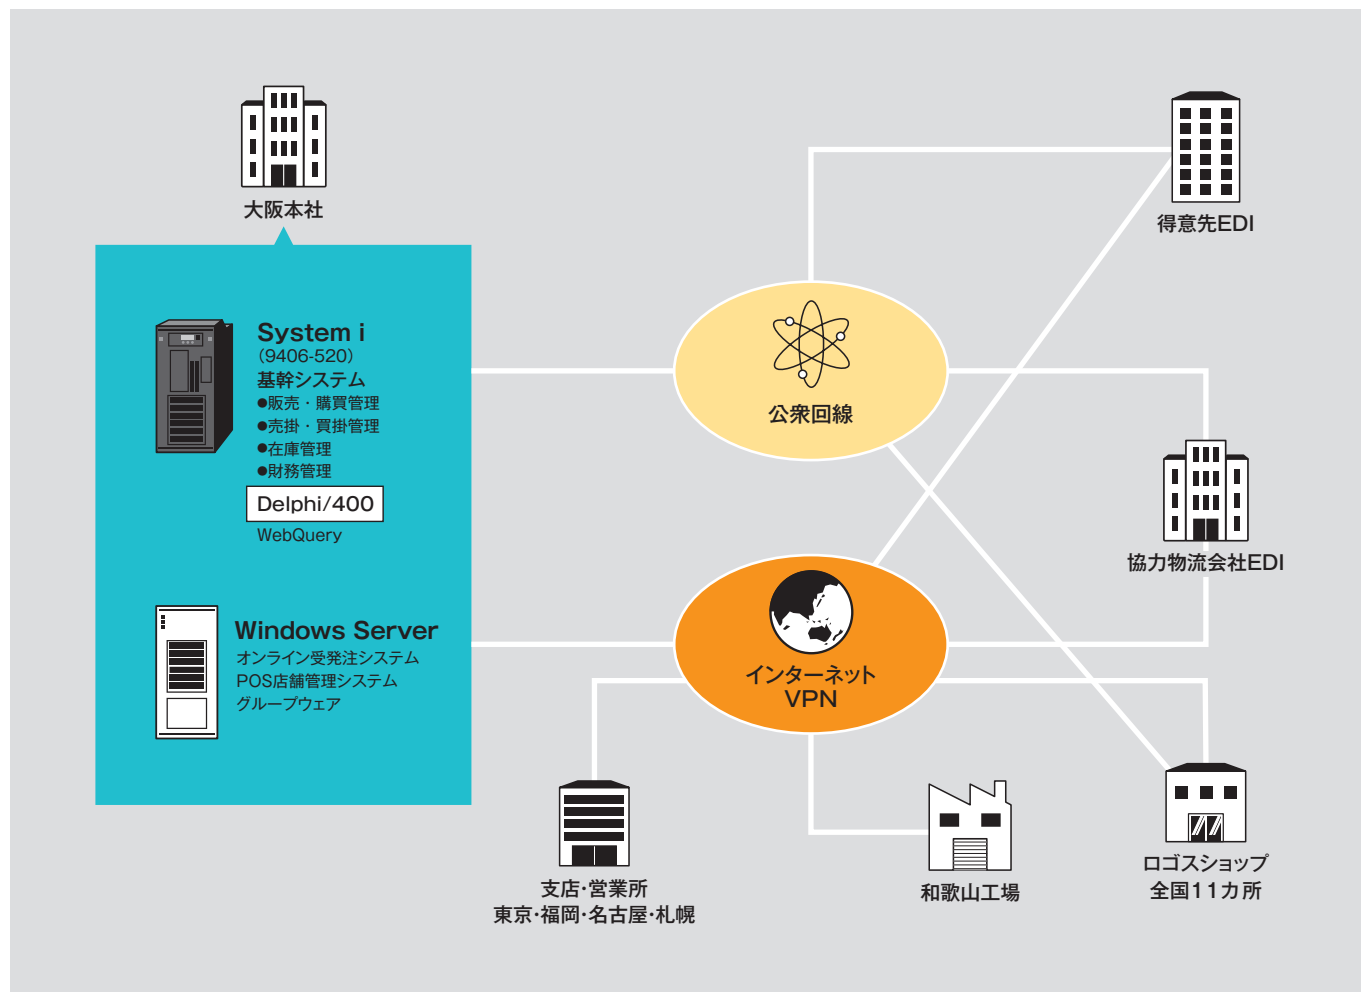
大阪本社

System i
(9406-520)
基幹システム
●販売・購買管理
●売掛・買掛管理
●在庫管理
●財務管理

Delphi/400
WebQuery

Windows Server
オンライン受発注システム
POS店舗管理システム
グループウェア

公衆回線

インターネット
VPN

得意先EDI

協力物流会社EDI

支店･営業所
東京･福岡･名古屋･札幌

和歌山工場

ロゴスショップ
全国11カ所